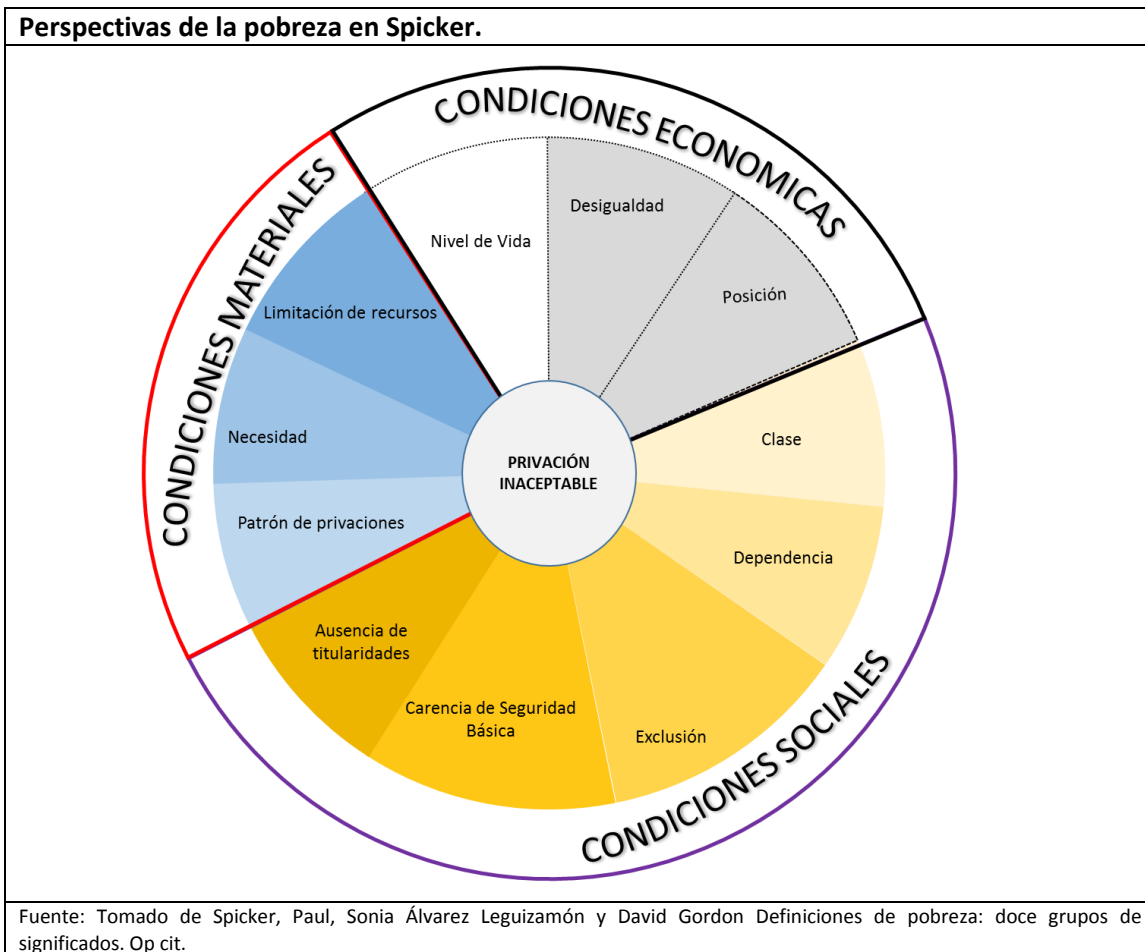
Perspectivas de la pobreza en Spicker.

CONDICIONES ECONOMICAS

CONDICIONES MATERIALES

CONDICIONES SOCIALES

Nivel de Vida

Desigualdad

Posición

Limitación de recursos

Necesidad

Patrón de privaciones

PRIVACIÓN INACEPTABLE

Clase

Dependencia

Exclusión

Carencia de Seguridad Básica

Ausencia de titularidades

Fuente: Tomado de Spicker, Paul, Sonia Álvarez Leguizamón y David Gordon Definiciones de pobreza: doce grupos de significados. Op cit.